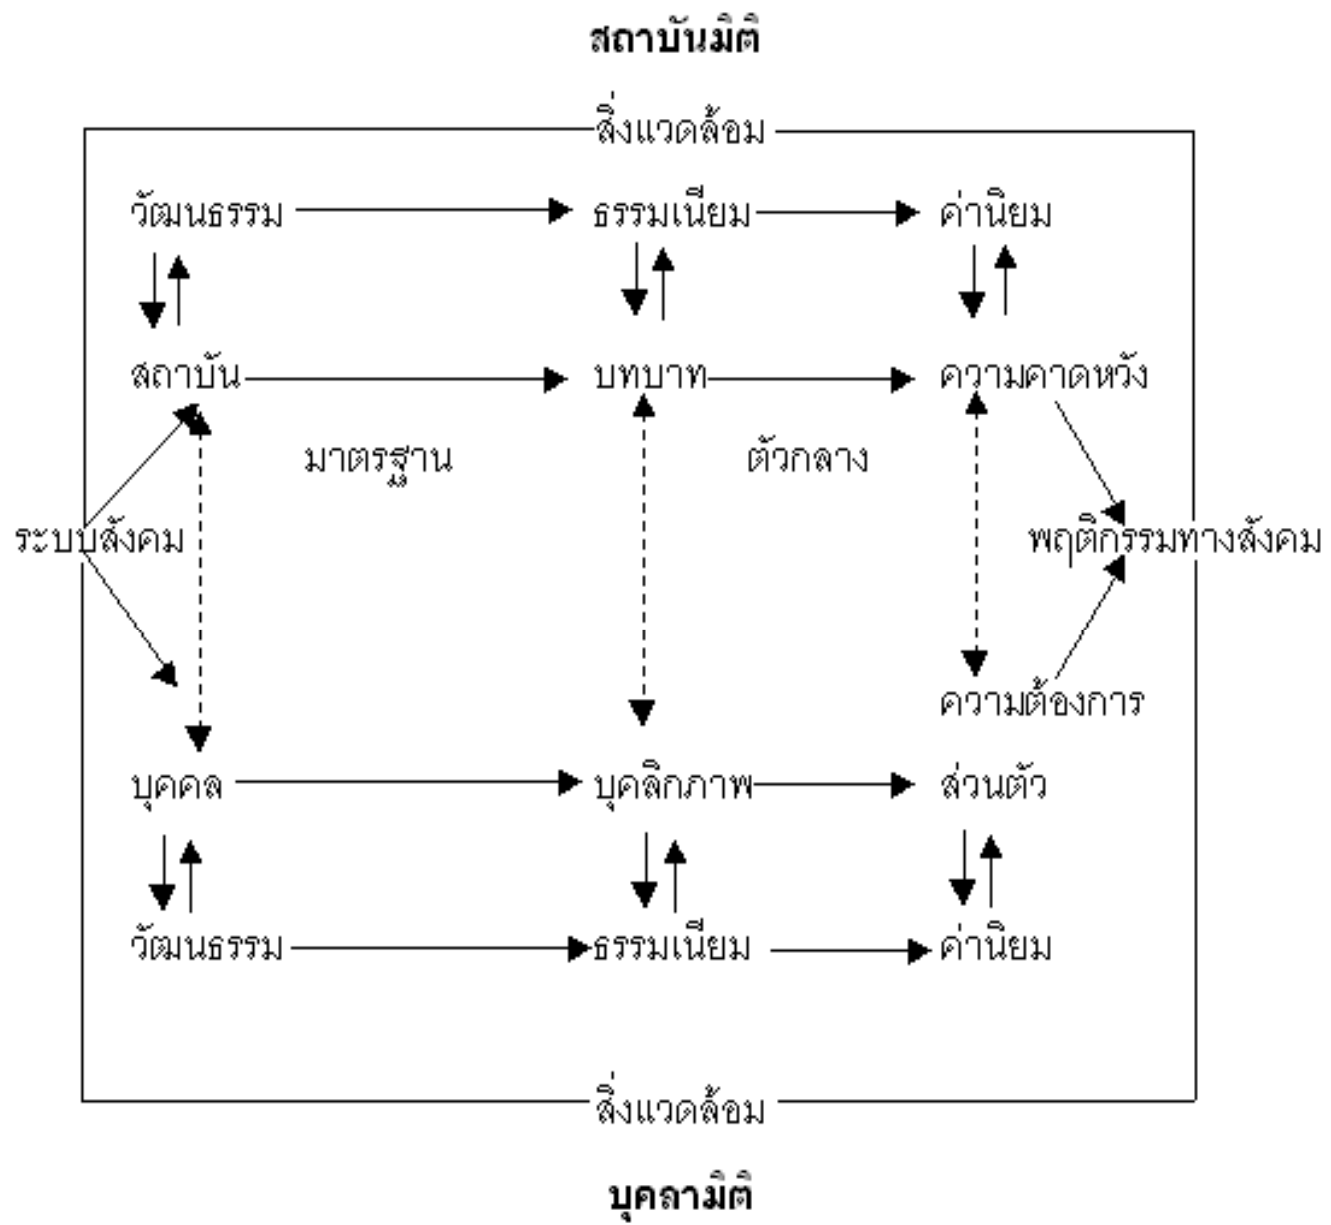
สถาบันมิติ

สิ่งแวดล้อม

วัฒนธรรม ธรรมเนียม ค่านิยม

สถาบัน บทบาท ความคาดหวัง

มาตรฐาน ตัวกลาง

ระบบสังคม

พฤติกรรมทางสังคม

ความต้องการ

บุคคล บุคลิกภาพ ส่วนตัว

วัฒนธรรม ธรรมเนียม ค่านิยม

สิ่งแวดล้อม

บุคลามิติ